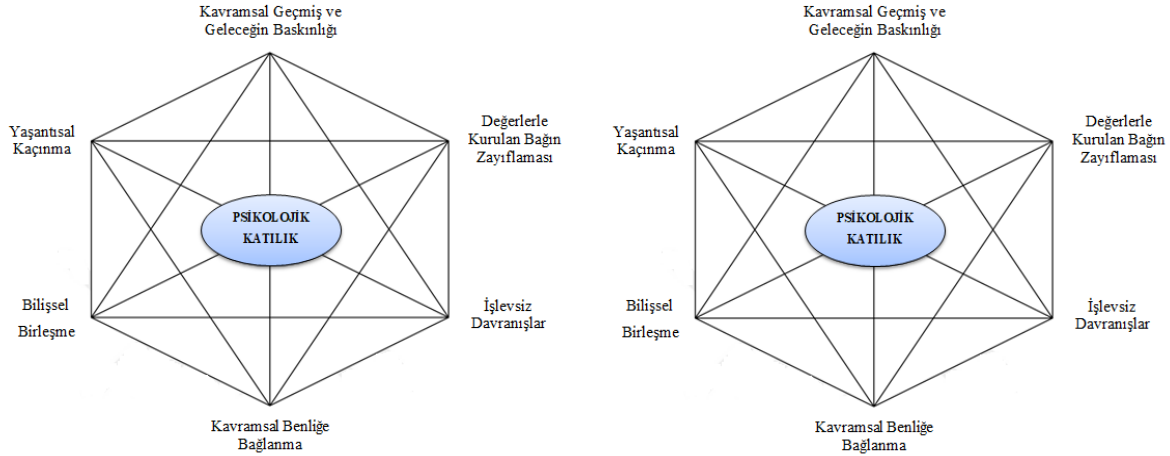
Kavramsal Geçmiş ve Geleceğin Baskınlığı

Yaşantısal Kaçınma

Değerlerle Kurulan Bağın Zayıflaması

PSİKOLOJİK KATILIK

Bilişsel Birleşme

İşlevsiz Davranışlar

Kavramsal Benliğe Bağlanma

Kavramsal Geçmiş ve Geleceğin Baskınlığı

Yaşantısal Kaçınma

Değerlerle Kurulan Bağın Zayıflaması

PSİKOLOJİK KATILIK

Bilişsel Birleşme

İşlevsiz Davranışlar

Kavramsal Benliğe Bağlanma